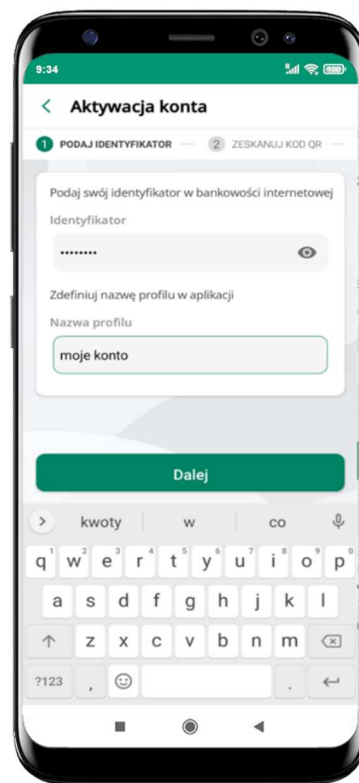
9:34

Aktywacja konta

1 PODAJ IDENTYFIKATOR 2 ZESKANUJ KOD QR

Podaj swój identyfikator w bankowości internetowej

Identyfikator

••••••••

Zdefiniuj nazwę profilu w aplikacji

Nazwa profilu

moje konto

Dalej

kwoty w co

q w e r t y u i o p
a s d f g h j k l
z x c v b n m
?123 , .